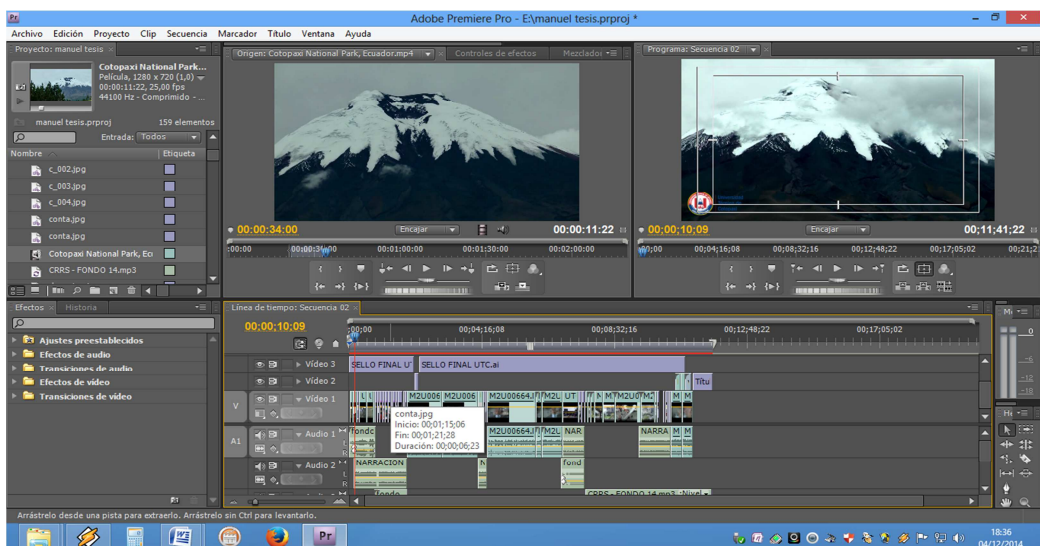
Adobe Premiere Pro - E:\manuel tesis.prproj *

Archivo Edición Proyecto Clip Secuencia Marcador Título Ventana Ayuda

Proyecto: manuel tesis ×

Cotopaxi National Park...
Película, 1280 x 720 (1,0)
00:00:11:22, 25,00 fps
44100 Hz - Comprimido - ...

manuel tesis.prproj 159 elementos

Entrada: Todos

Nombre Etiqueta
c_002.jpg
c_003.jpg
c_004.jpg
conta.jpg
conta.jpg
Cotopaxi National Park, Ecu
CRRS - FONDO 14.mp3

Origen: Cotopaxi National Park, Ecuador.mp4 × Controles de efectos Mezclador

00:00:34:00 Encajar 00:00:11:22
:00:00 00:00:30:00 00:01:00:00 00:01:30:00 00:02:00:00

Programa: Secuencia 02 ×

00;00;10;09 Encajar 00;11;41;22
00;00 00;04;16;08 00;08;32;16 00;12;48;22 00;17;05;02 00;21;2

Efectos × Historia

Ajustes preestablecidos
Efectos de audio
Transiciones de audio
Efectos de vídeo
Transiciones de vídeo

Línea de tiempo: Secuencia 02 ×

00;00;10;09
00;00 00;04;16;08 00;08;32;16 00;12;48;22 00;17;05;02

Vídeo 3 SELLO FINAL U SELLO FINAL UTC.ai
Vídeo 2 Títu
V Vídeo 1 M2U006 M2U006 M2U00664.M M2L UT M2U M2 M M
A1 Audio 1 fondo M2U00664.M M2L NAR NARRA M M
Audio 2 NARRACION fond
fondo CRRS - FONDO 14.mp3 :Nivel

conta.jpg
Inicio: 00;01;15;06
Fin: 00;01;21;28
Duración: 00;00;06;23

Arrástrelo desde una pista para extraerlo. Arrástrelo sin Ctrl para levantarlo.

18:36
04/12/2014